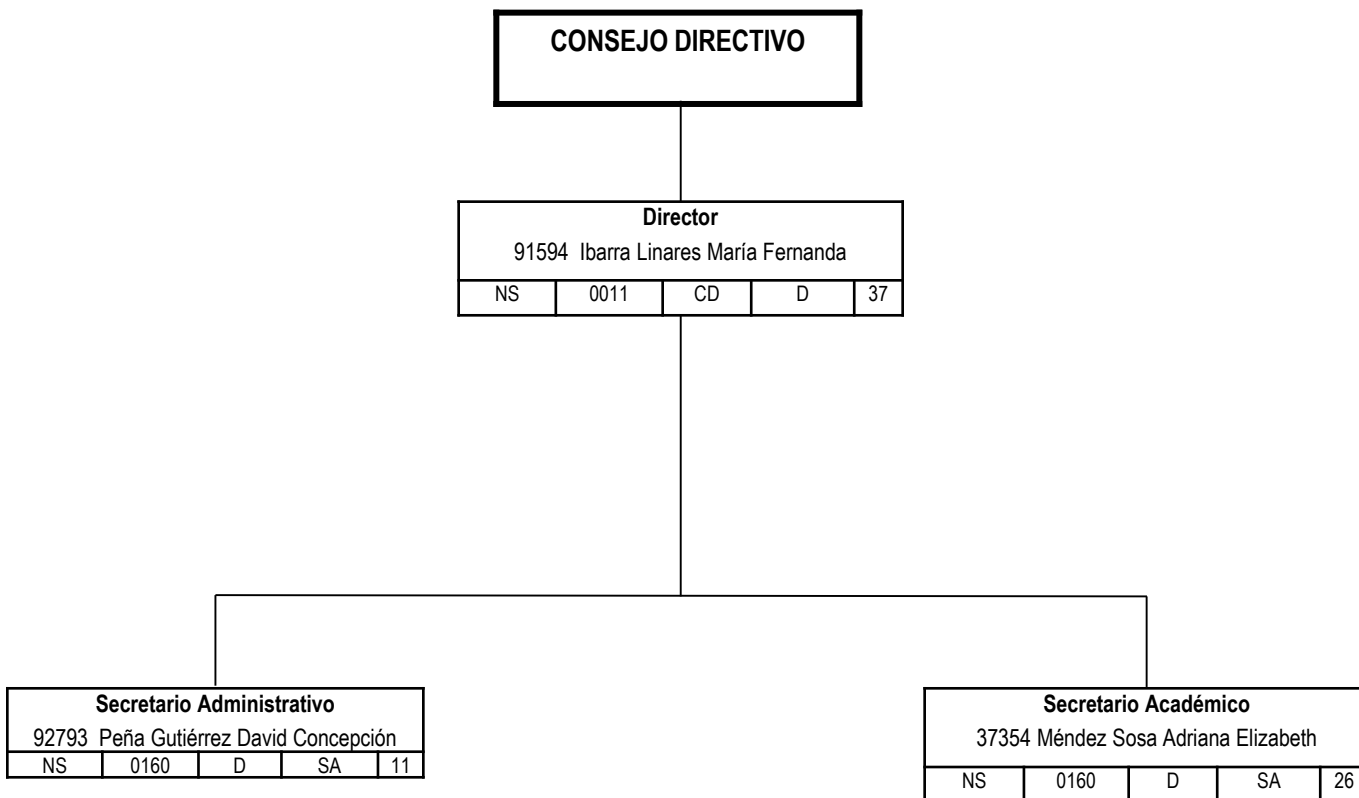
CONSEJO DIRECTIVO

Director
91594 Ibarra Linares María Fernanda

| NS | 0011 | CD | D | 37 |
|---|---|---|---|---|

Secretario Administrativo
92793 Peña Gutiérrez David Concepción

| NS | 0160 | D | SA | 11 |
|---|---|---|---|---|

Secretario Académico
37354 Méndez Sosa Adriana Elizabeth

| NS | 0160 | D | SA | 26 |
|---|---|---|---|---|